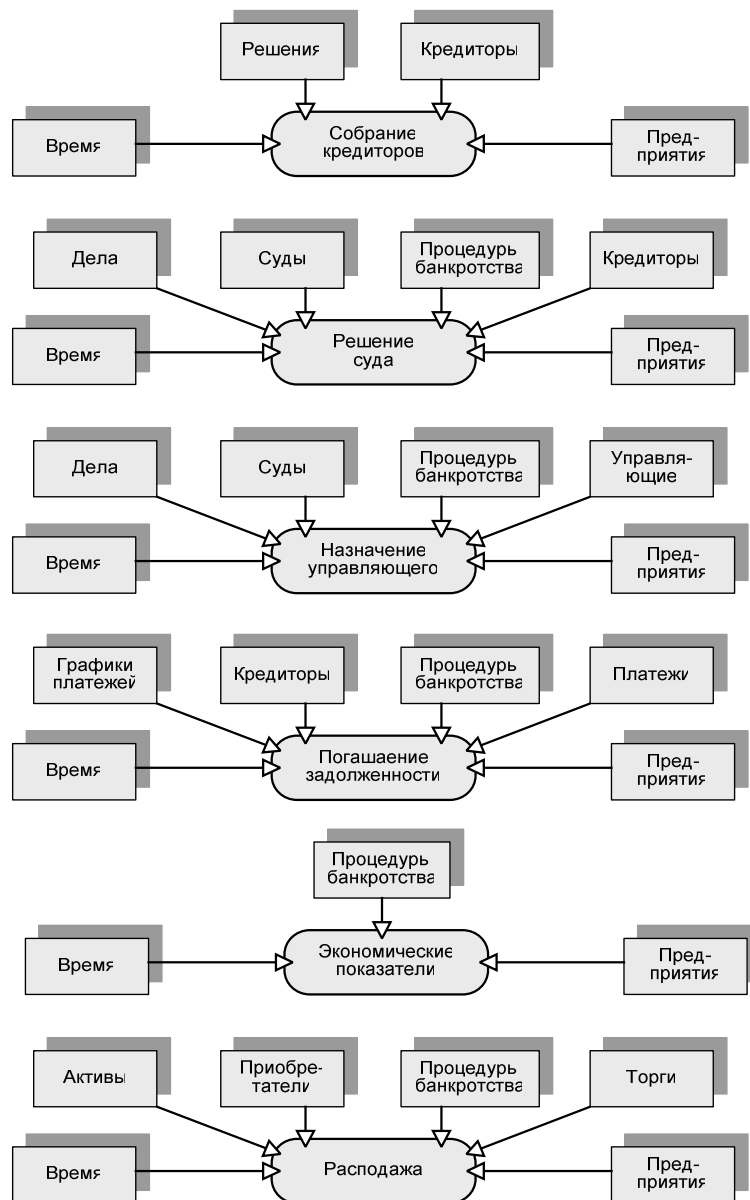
Решения

Кредиторы

Время

Собрание кредиторов

Пред-приятия

Дела

Суды

Процедуры банкротства

Кредиторы

Время

Решение суда

Пред-приятия

Дела

Суды

Процедуры банкротства

Управля-ющие

Время

Назначение управляющего

Пред-приятия

Графики платежей

Кредиторы

Процедуры банкротства

Платежи

Время

Погашаение задолженности

Пред-приятия

Процедуры банкротства

Время

Экономические показатели

Пред-приятия

Активы

Приобре-татели

Процедуры банкротства

Торги

Время

Расподажа

Пред-приятия